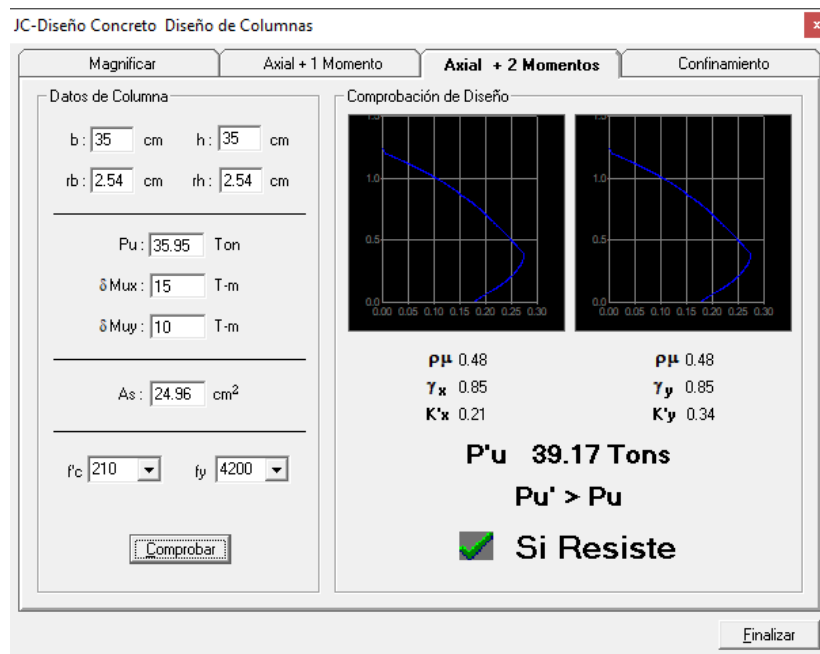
JC-Diseño Concreto Diseño de Columnas

Magnificar | Axial + 1 Momento | Axial + 2 Momentos | Confinamiento

Datos de Columna

b : 35 cm h : 35 cm

rb : 2.54 cm rh : 2.54 cm

Pu : 35.95 Ton

δMux : 15 T-m

δMuy : 10 T-m

As : 24.96 cm²

f'c 210 fy 4200

Comprobar

Comprobación de Diseño

1.5
1.0
0.5
0.0
0.00 0.05 0.10 0.15 0.20 0.25 0.30

1.5
1.0
0.5
0.0
0.00 0.05 0.10 0.15 0.20 0.25 0.30

ρμ 0.48
γx 0.85
K'x 0.21

ρμ 0.48
γy 0.85
K'y 0.34

P'u 39.17 Tons

Pu' > Pu

Si Resiste

Finalizar